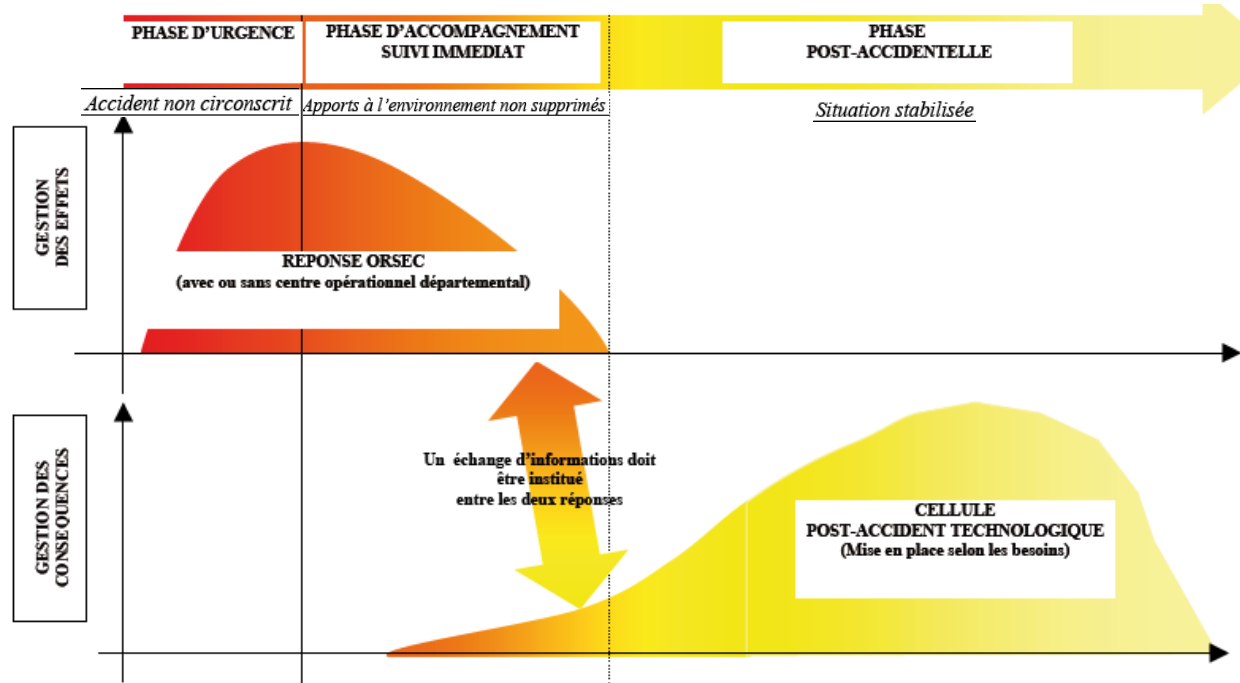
PHASE D'URGENCE

PHASE D'ACCOMPAGNEMENT SUIVI IMMEDIAT

PHASE POST-ACCIDENTELLE

Accident non circonscrit

Apports à l'environnement non supprimés

Situation stabilisée

GESTION DES EFFETS

REPONSE ORSEC (avec ou sans centre opérationnel départemental)

GESTION DES CONSEQUENCES

Un échange d'informations doit être institué entre les deux réponses

CELLULE POST-ACCIDENT TECHNOLOGIQUE (Mise en place selon les besoins)